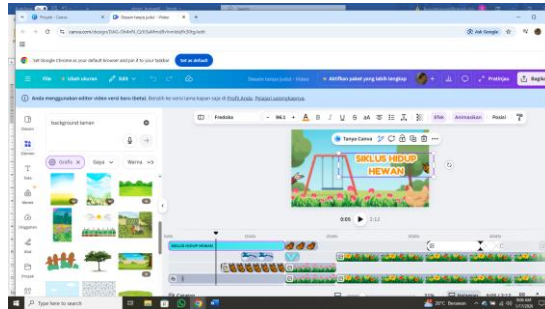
Proyek - Canva
Desain tanpa judul - Video
canva.com/design/DAG-Oh8rN_Q/ESaB9md5rVxnimdh30fg/edit
Ask Google
Set Google Chrome as your default browser and pin it to your taskbar
Set as default
File
Ubah ukuran
Edit
Desain tanpa judul - Video
Aktifkan paket yang lebih lengkap
Pratinjau
Bagikan
Anda menggunakan editor video versi baru (beta). Beralih ke versi lama kapan saja di Profil Anda. Pelajari selengkapnya.
Desain
Elemen
Teks
Merek
Unggahan
Alat
Proyek
background taman
Grafis
Gaya
Warna
Fredoka
96.1
Tanya Canva
Efek
Animasikan
Posisi
SIKLUS HIDUP HEWAN
0:00
2:12
SIKLUS HIDUP HEWAN
Type here to search
Catatan
30°C Berawan